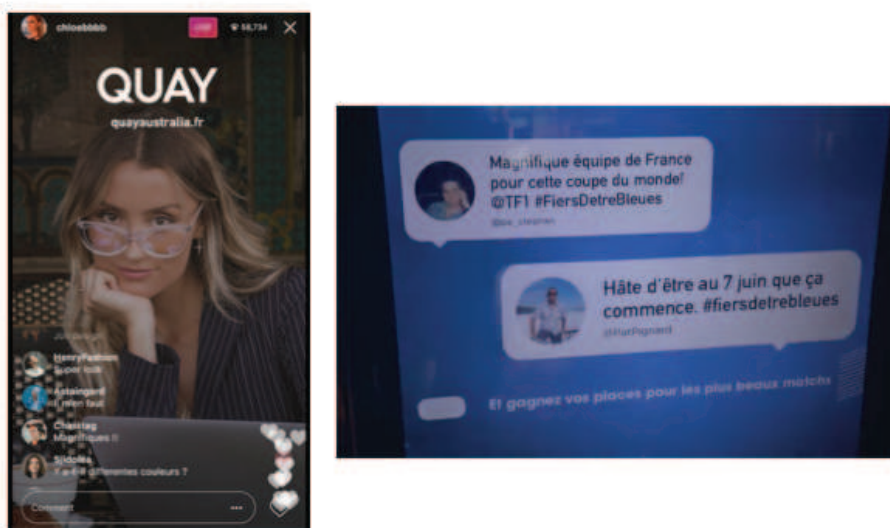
chloebbbb
LIVE
58,734
QUAY
quayaustralia.fr
HenryFashion
Super look
Astaingard
J'en veux
Chanstag
Magnifiques !!
Sidonie
Y a-t-il différentes couleurs ?
Comment

Magnifique équipe de France pour cette coupe du monde! @TF1 #FiersDetreBleues
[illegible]

Hâte d'être au 7 juin que ça commence. #fiersdetrebleues
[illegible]

Et gagnez vos places pour les plus beaux matchs